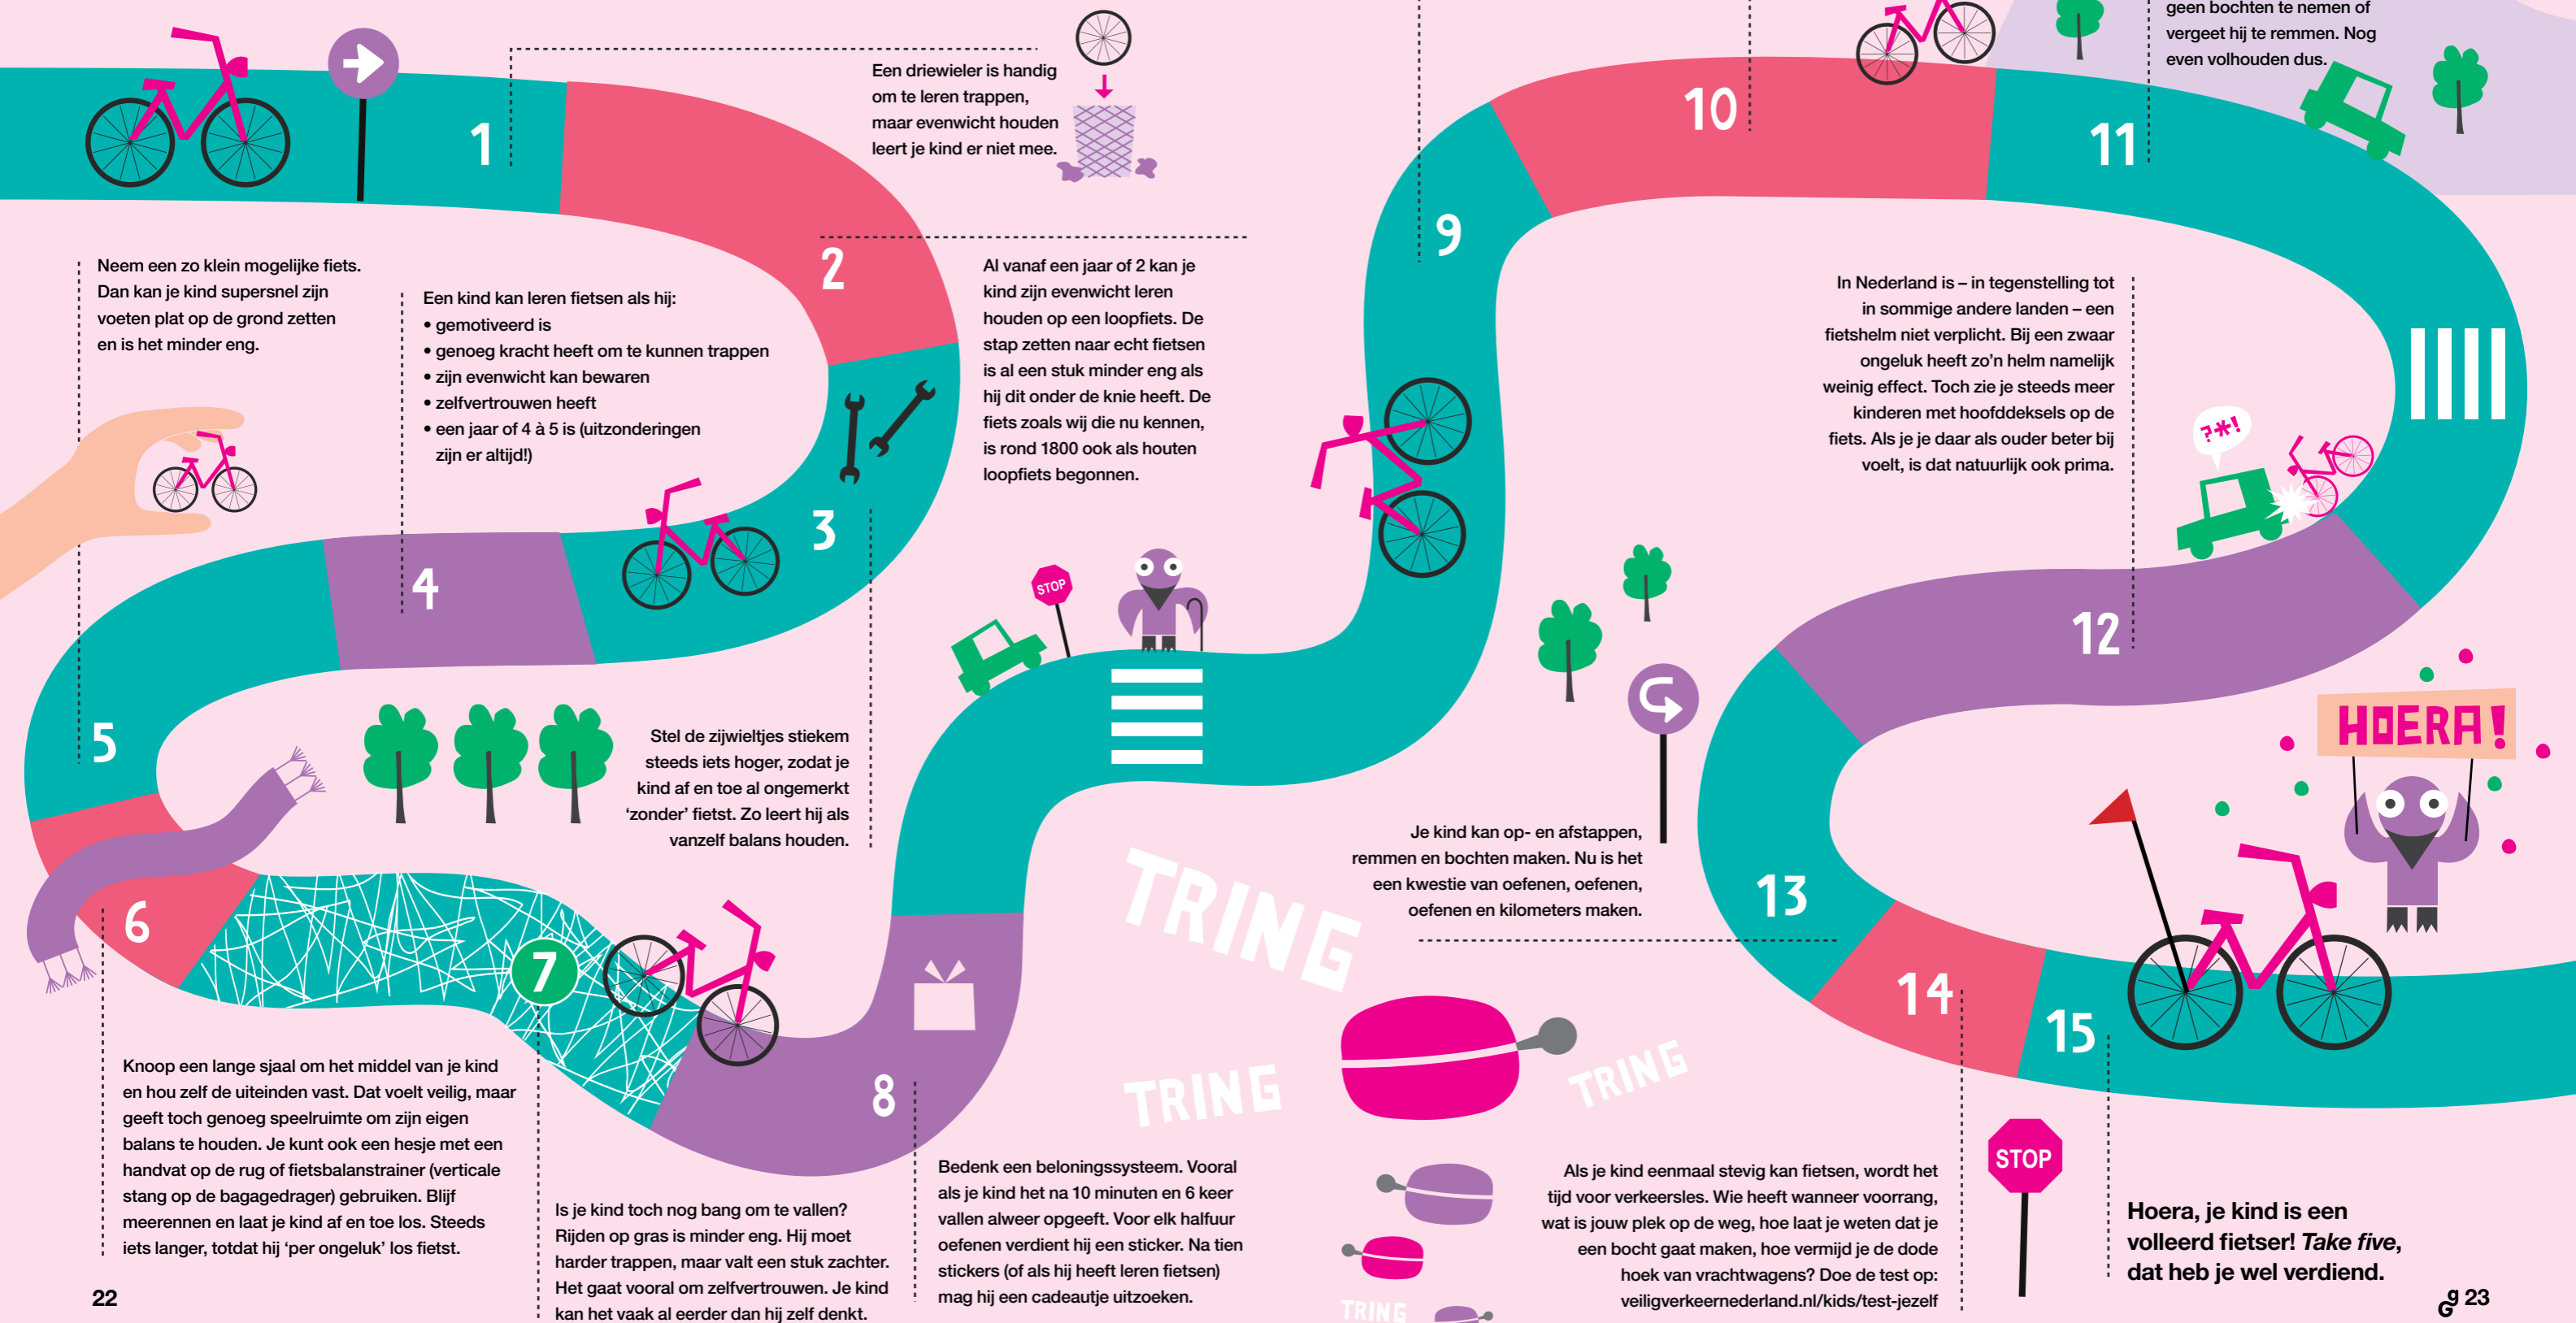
1

Een driewieler is handig om te leren trappen, maar evenwicht houden leert je kind er niet mee.

geen bochten te nemen of vergeet hij te remmen. Nog even volhouden dus.

10

11

2

9

Neem een zo klein mogelijke fiets. Dan kan je kind supersnel zijn voeten plat op de grond zetten en is het minder eng.

Een kind kan leren fietsen als hij:
• gemotiveerd is
• genoeg kracht heeft om te kunnen trappen
• zijn evenwicht kan bewaren
• zelfvertrouwen heeft
• een jaar of 4 à 5 is (uitzonderingen zijn er altijd!)

Al vanaf een jaar of 2 kan je kind zijn evenwicht leren houden op een loopfiets. De stap zetten naar echt fietsen is al een stuk minder eng als hij dit onder de knie heeft. De fiets zoals wij die nu kennen, is rond 1800 ook als houten loopfiets begonnen.

In Nederland is – in tegenstelling tot in sommige andere landen – een fietshelm niet verplicht. Bij een zwaar ongeluk heeft zo'n helm namelijk weinig effect. Toch zie je steeds meer kinderen met hoofddeksels op de fiets. Als je je daar als ouder beter bij voelt, is dat natuurlijk ook prima.

?*!

3

4

STOP

12

5

Stel de zijwieltjes stiekem steeds iets hoger, zodat je kind af en toe al ongemerkt 'zonder' fietst. Zo leert hij als vanzelf balans houden.

HOERA!

Je kind kan op- en afstappen, remmen en bochten maken. Nu is het een kwestie van oefenen, oefenen, oefenen en kilometers maken.

TRING

6

7

13

14

15

Knoop een lange sjaal om het middel van je kind en hou zelf de uiteinden vast. Dat voelt veilig, maar geeft toch genoeg speelruimte om zijn eigen balans te houden. Je kunt ook een hesje met een handvat op de rug of fietsbalanstrainer (verticale stang op de bagagedrager) gebruiken. Blijf meerennen en laat je kind af en toe los. Steeds iets langer, totdat hij 'per ongeluk' los fietst.

8

TRING

TRING

Is je kind toch nog bang om te vallen? Rijden op gras is minder eng. Hij moet harder trappen, maar valt een stuk zachter. Het gaat vooral om zelfvertrouwen. Je kind kan het vaak al eerder dan hij zelf denkt.

Bedenk een beloningssysteem. Vooral als je kind het na 10 minuten en 6 keer vallen alweer opgeeft. Voor elk halfuur oefenen verdient hij een sticker. Na tien stickers (of als hij heeft leren fietsen) mag hij een cadeautje uitzoeken.

Als je kind eenmaal stevig kan fietsen, wordt het tijd voor verkeersles. Wie heeft wanneer voorrang, wat is jouw plek op de weg, hoe laat je weten dat je een bocht gaat maken, hoe vermijd je de dode hoek van vrachtwagens? Doe de test op: veiligverkeernederland.nl/kids/test-jezelf

STOP

Hoera, je kind is een volleerd fietser! Take five, dat heb je wel verdiend.

TRING

22

23